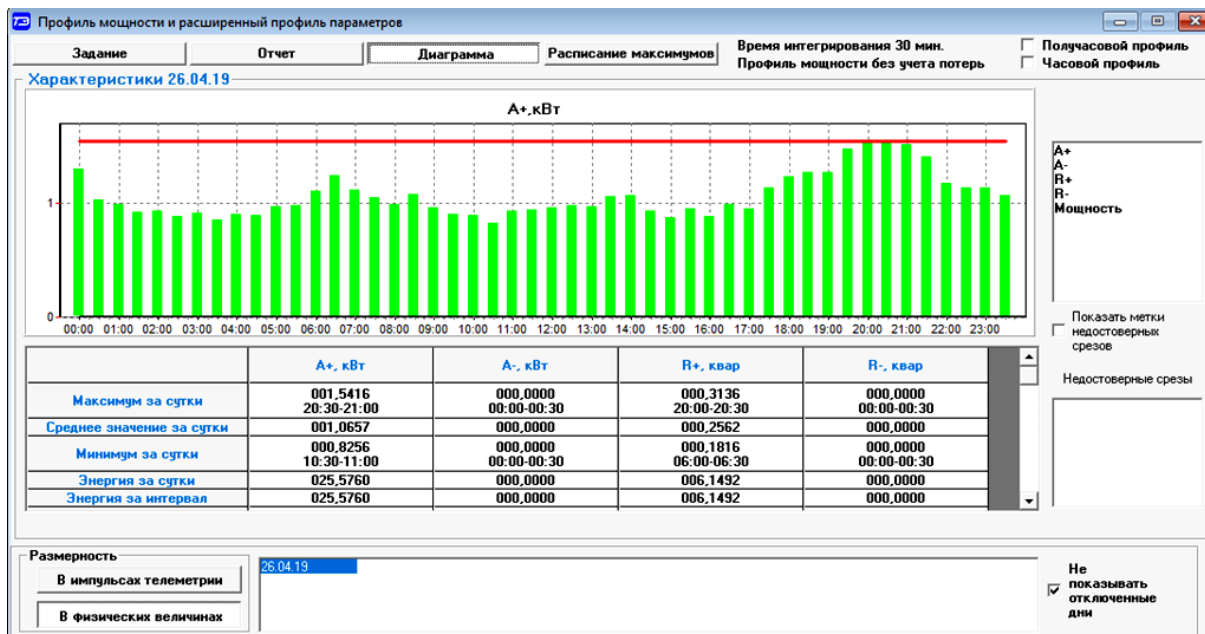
Профиль мощности и расширенный профиль параметров

Задание
Отчет
Диаграмма
Расписание максимумов
Время интегрирования 30 мин.
Профиль мощности без учета потерь
Получасовой профиль
Часовой профиль

Характеристики 26.04.19

A+,кВт

1
0
00:00 01:00 02:00 03:00 04:00 05:00 06:00 07:00 08:00 09:00 10:00 11:00 12:00 13:00 14:00 15:00 16:00 17:00 18:00 19:00 20:00 21:00 22:00 23:00

A+
A-
R+
R-
Мощность

Показать метки недостоверных срезов

Недостоверные срезы

| | A+, кВт | A-, кВт | R+, квар | R-, квар |
|---|---|---|---|---|
| Максимум за сутки | 001,5416 20:30-21:00 | 000,0000 00:00-00:30 | 000,3136 20:00-20:30 | 000,0000 00:00-00:30 |
| Среднее значение за сутки | 001,0657 | 000,0000 | 000,2562 | 000,0000 |
| Минимум за сутки | 000,8256 10:30-11:00 | 000,0000 00:00-00:30 | 000,1816 06:00-06:30 | 000,0000 00:00-00:30 |
| Энергия за сутки | 025,5760 | 000,0000 | 006,1492 | 000,0000 |
| Энергия за интервал | 025,5760 | 000,0000 | 006,1492 | 000,0000 |

Размерность
В импульсах телеметрии
В физических величинах

26.04.19

Не показывать отключенные дни